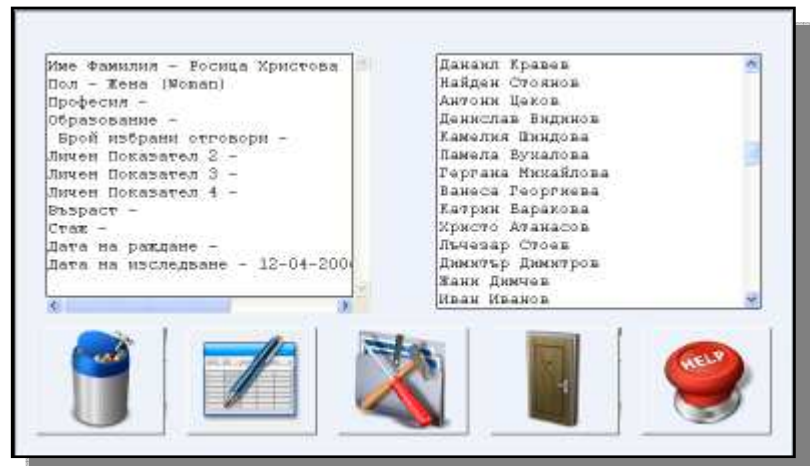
Име Фамилия - Росица Христова
Пол - Жена (Woman)
Професия -
Образование -
Брой избрани отговори -
Личен Показател 2 -
Личен Показател 3 -
Личен Показател 4 -
Възраст -
Стаж -
Дата на раждане -
Дата на изследване - 12-04-200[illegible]

Данаил Кравев
Найден Стоянов
Антони Цеков
Денислав Виденов
Камелия Шиндова
Памела Бухалова
Гергана Михайлова
Ванеса Георгиева
Катрин Баракова
Христо Атанасов
Лъчезар Стоев
Димитър Димитров
Жани Димчев
Иван Иванов

HELP